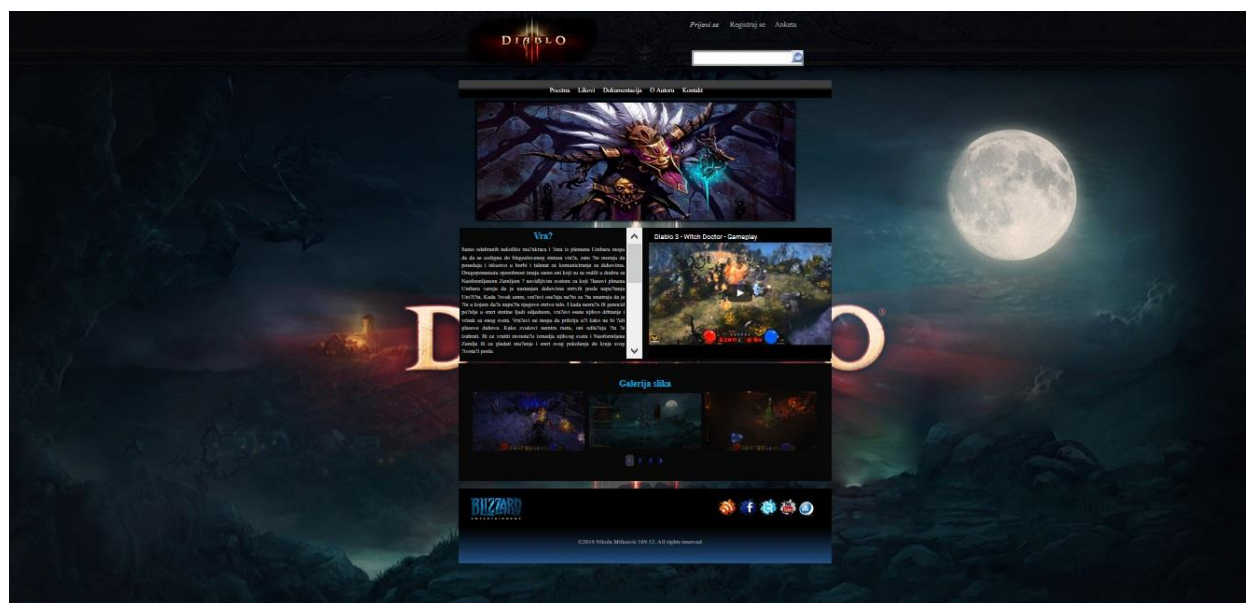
DIABLO

Prijavi se Registruj se Anketa

Pocetna Likovi Dokumentacija O Autoru Kontakt

Vra?

Samo odabranih nekoliko mu?ikaraca i ?ena iz plemena Umbaru mogu da da se uzdignu do blagoslovenog statusa vra?a, zato ?to moraju da poseduju i iskustvo u borbi i talenat za komunikaciju sa duhovima. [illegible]

Diablo 3 - Witch Doctor - Gameplay

Galerija slika

1 2 3 >

BLIZZARD ENTERTAINMENT

©2014 Nikola Milicevic 168.12. All rights reserved

DIABLO